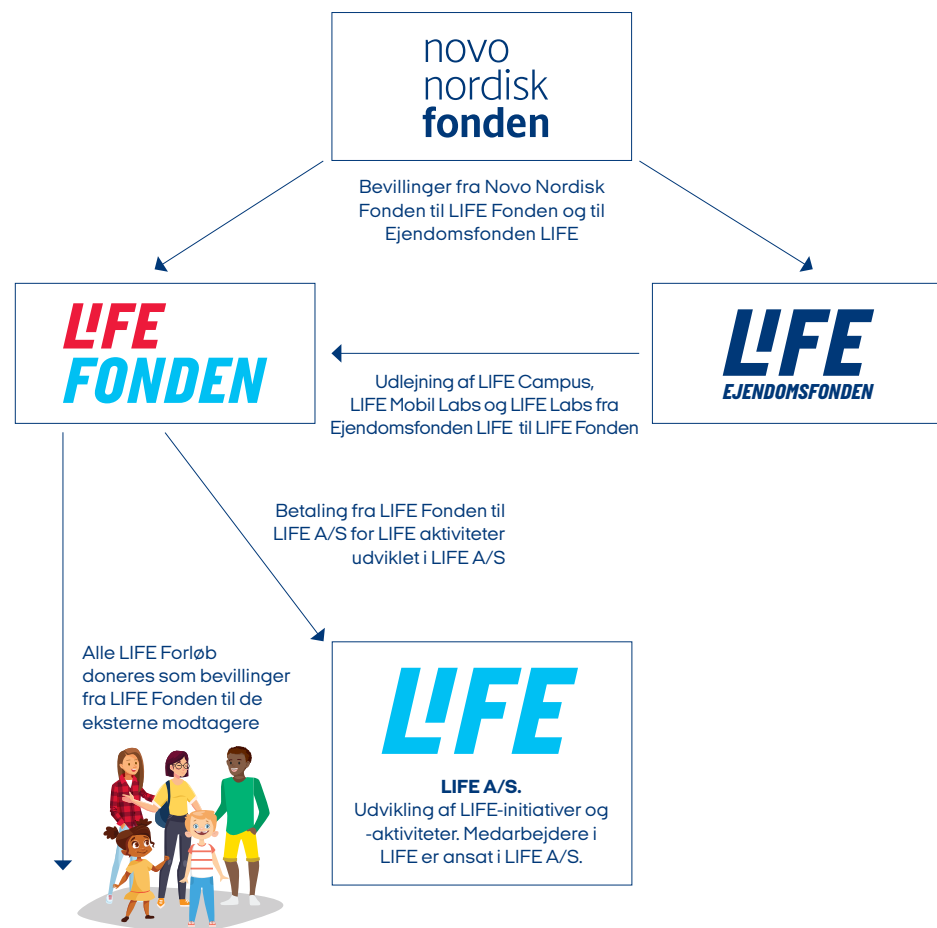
novo nordisk fonden

Bevillinger fra Novo Nordisk Fonden til LIFE Fonden og til Ejendomsfonden LIFE

LIFE FONDEN

LIFE EJENDOMSFONDEN

Udlejning af LIFE Campus, LIFE Mobil Labs og LIFE Labs fra Ejendomsfonden LIFE til LIFE Fonden

Betaling fra LIFE Fonden til LIFE A/S for LIFE aktiviteter udviklet i LIFE A/S

Alle LIFE Forløb doneres som bevillinger fra LIFE Fonden til de eksterne modtagere

LIFE

LIFE A/S.
Udvikling af LIFE-initiativer og -aktiviteter. Medarbejdere i LIFE er ansat i LIFE A/S.